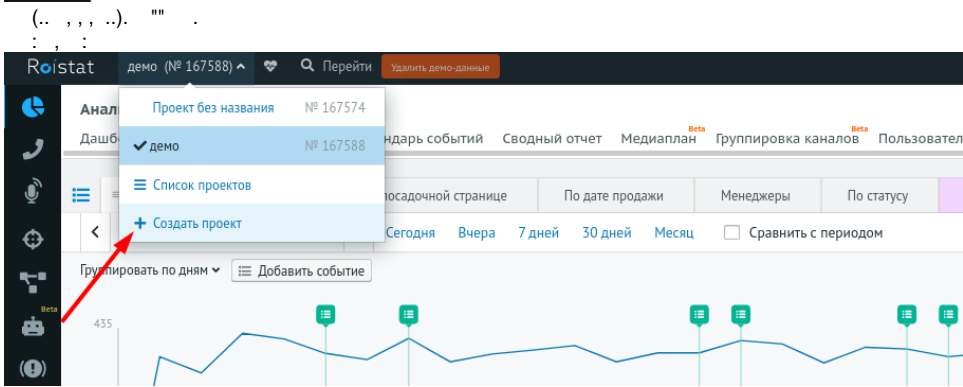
(.. , , , ..). "" .
: , :

Roistat демо (№ 167588) Перейти Удалить демо-данные

Проект без названия № 167574
демо № 167588
Список проектов
Создать проект

Анал
Дашб
ндарь событий Сводный отчет Медиаплан Beta Группировка каналов Beta Пользовател

посадочной странице По дате продажи Менеджеры По статусу

Сегодня Вчера 7 дней 30 дней Месяц Сравнить с периодом

Группировать по дням Добавить событие

435

Beta